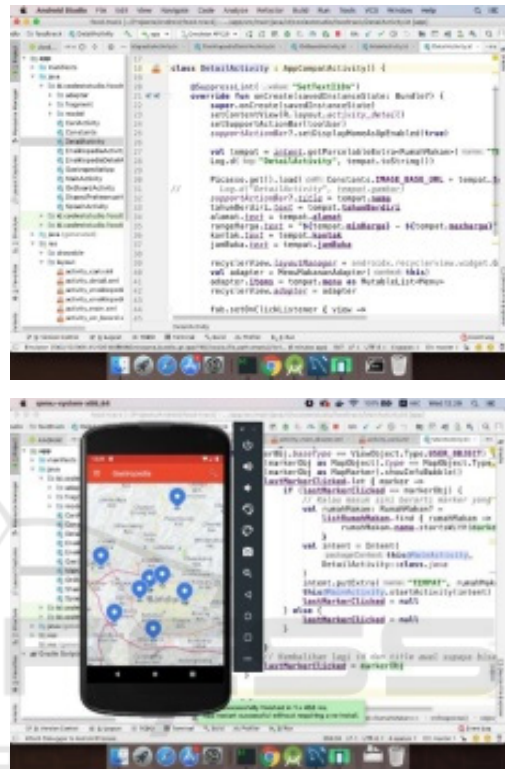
class DetailActivity : AppCompatActivity() {

@SuppressLint( value: "SetTextI18n")
override fun onCreate(savedInstanceState: Bundle?) {
super.onCreate(savedInstanceState)
setContentView(R.layout.activity_detail)
setSupportActionBar(toolbar)
supportActionBar?.setDisplayHomeAsUpEnabled(true)

val tempat = intent.getParcelableExtra<RumahMakan>(
Log.d("DetailActivity", tempat.toString())

Picasso.get().load(
// Log.e("DetailActivity", tempat.gambar)
supportActionBar?.title = tempat.nama
tahunBerdiri.text = tempat.tahunBerdiri
alamat.text = tempat.alamat
rangeHarga.text = "${tempat.minHarga} - ${tempat.maxHarga}"
jamBuka.text = tempat.jamBuka

recyclerView.layoutManager = androidx.recyclerview.widget.
val adapter = MenuMakananAdapter(context this)
adapter.items = tempat.menu as MutableList<Menu>
recyclerView.adapter = adapter

fab.setOnClickListener { view ->

Gastropedia

markerObj.baseType == ViewObject.Type.USER_OBJECT
if (lastMarkerClicked == markerObj) {
// Kalau masuk sini berarti marker yang
val rumahMakan: RumahMakan? =
listRumahMakan.find { rumahMakan ->
val intent = Intent(
DetailActivity::class.java
intent.putExtra( name: "TEMPAT", rumahMak
lastMarkerClicked = null
} else {
lastMarkerClicked = null
}
// Kembalikan lagi
lastMarkerClicked = markerObj